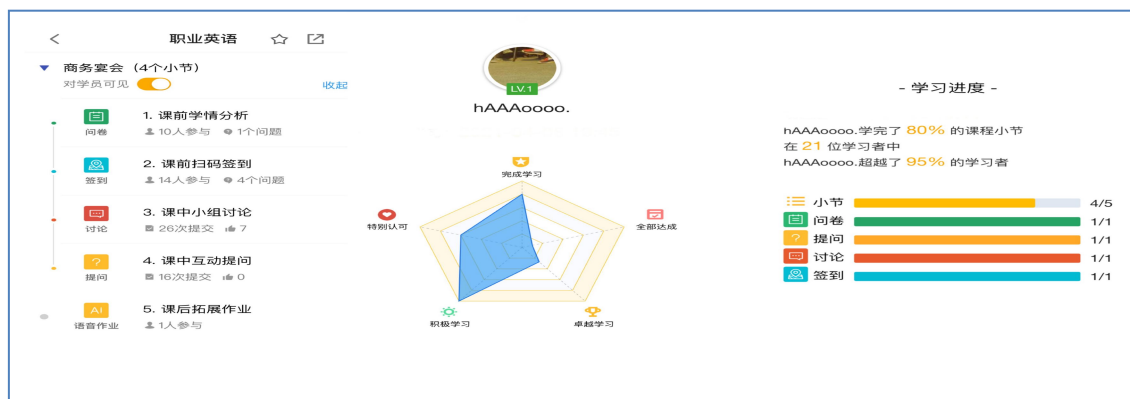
职业英语

商务宴会（4个小节）
对学员可见
收起

问卷
1. 课前学情分析
10人参与 1个问题

签到
2. 课前扫码签到
14人参与 4个问题

讨论
3. 课中小组讨论
26次提交 7

提问
4. 课中互动提问
16次提交 0

AI
语音作业
5. 课后拓展作业
1人参与

LV.1
hAAAoooo.

完成学习
全部达成
卓越学习
积极学习
特别认可

- 学习进度 -

hAAAoooo.学完了 80% 的课程小节
在 21 位学习者中
hAAAoooo.超越了 95% 的学习者

| 小节 | 4/5 |
|---|---|
| 问卷 | 1/1 |
| 提问 | 1/1 |
| 讨论 | 1/1 |
| 签到 | 1/1 |